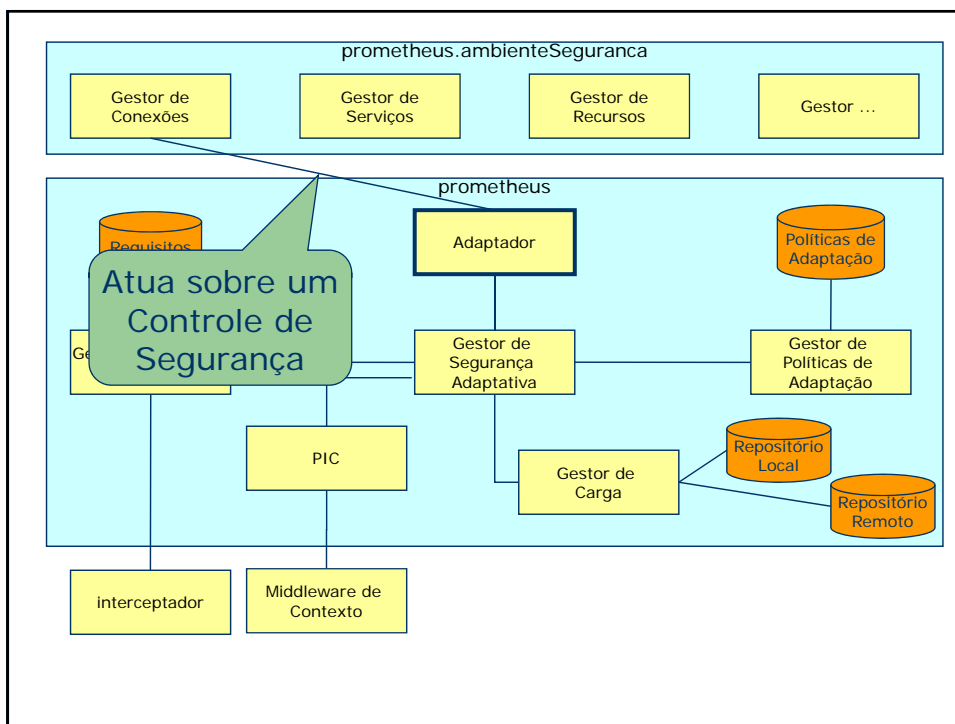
prometheus.ambienteSeguranca

Gestor de Conexões

Gestor de Serviços

Gestor de Recursos

Gestor ...

prometheus

Requisitos

Adaptador

Políticas de Adaptação

Atua sobre um Controle de Segurança

Ge

Gestor de Segurança Adaptativa

Gestor de Políticas de Adaptação

PIC

Repositório Local

Gestor de Carga

Repositório Remoto

interceptador

Middleware de Contexto